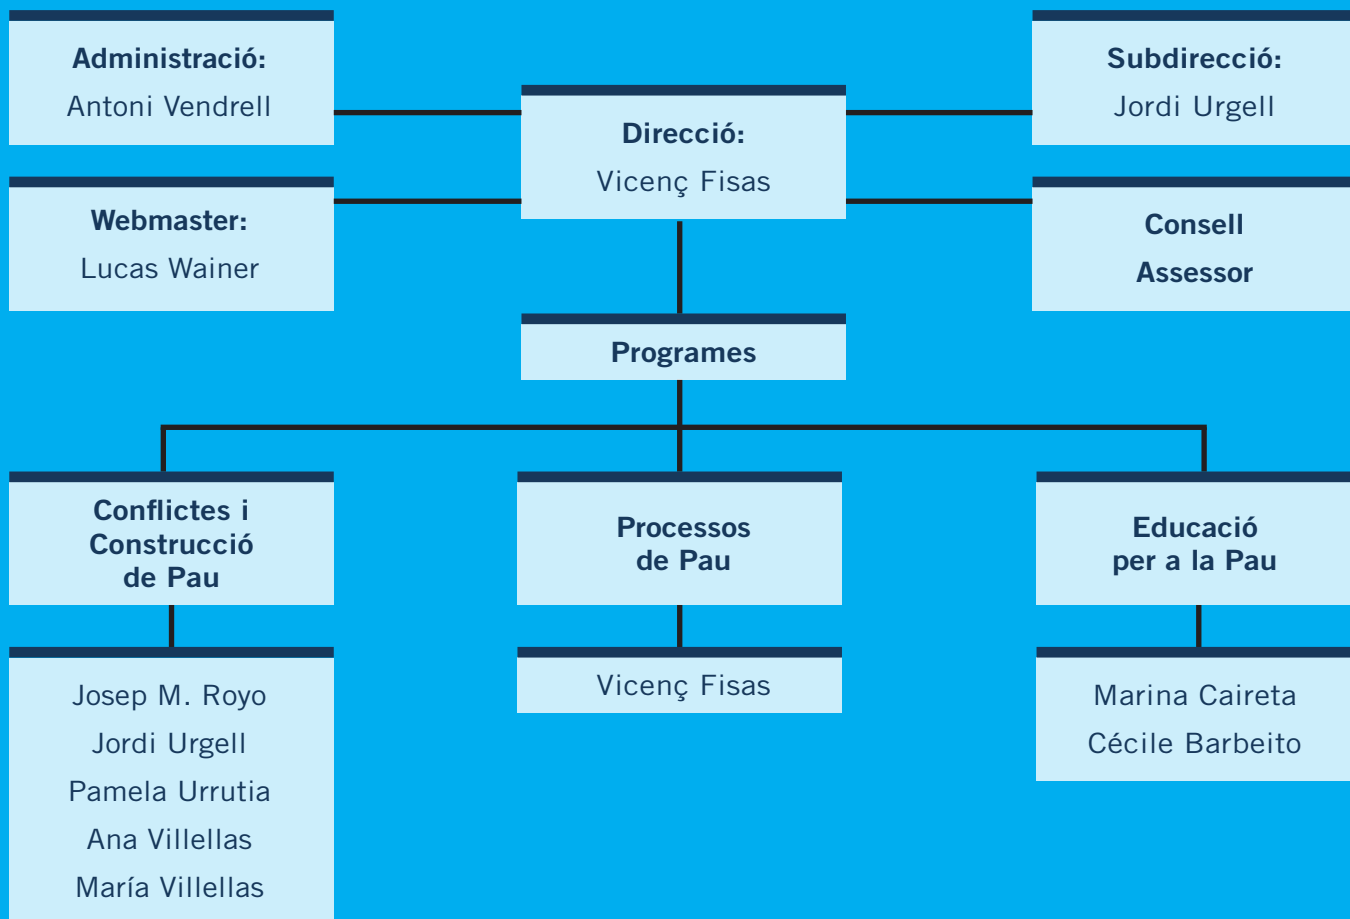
Administració:
Antoni Vendrell

Direcció:
Vicenç Fisas

Subdirecció:
Jordi Urgell

Webmaster:
Lucas Wainer

Consell Assessor

Programes

Conflictes i Construcció de Pau

Processos de Pau

Educació per a la Pau

Josep M. Royo
Jordi Urgell
Pamela Urrutia
Ana Villellas
María Villellas

Vicenç Fisas

Marina Caireta
Cécile Barbeito